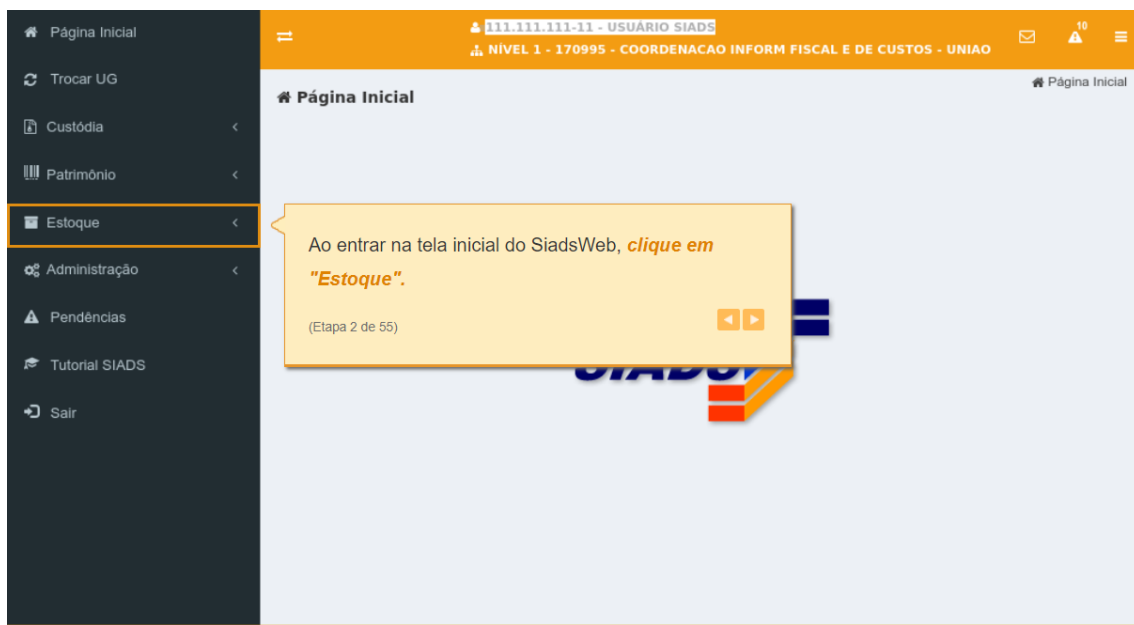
Página Inicial
Trocar UG
Custódia
Patrimônio
Estoque
Administração
Pendências
Tutorial SIADS
Sair

111.111.111-11 - USUÁRIO SIADS
NÍVEL 1 - 170995 - COORDENACAO INFORM FISCAL E DE CUSTOS - UNIAO

10

Página Inicial

Página Inicial

Ao entrar na tela inicial do SiadsWeb, *clique em "Estoque".*

(Etapa 2 de 55)

SIADS